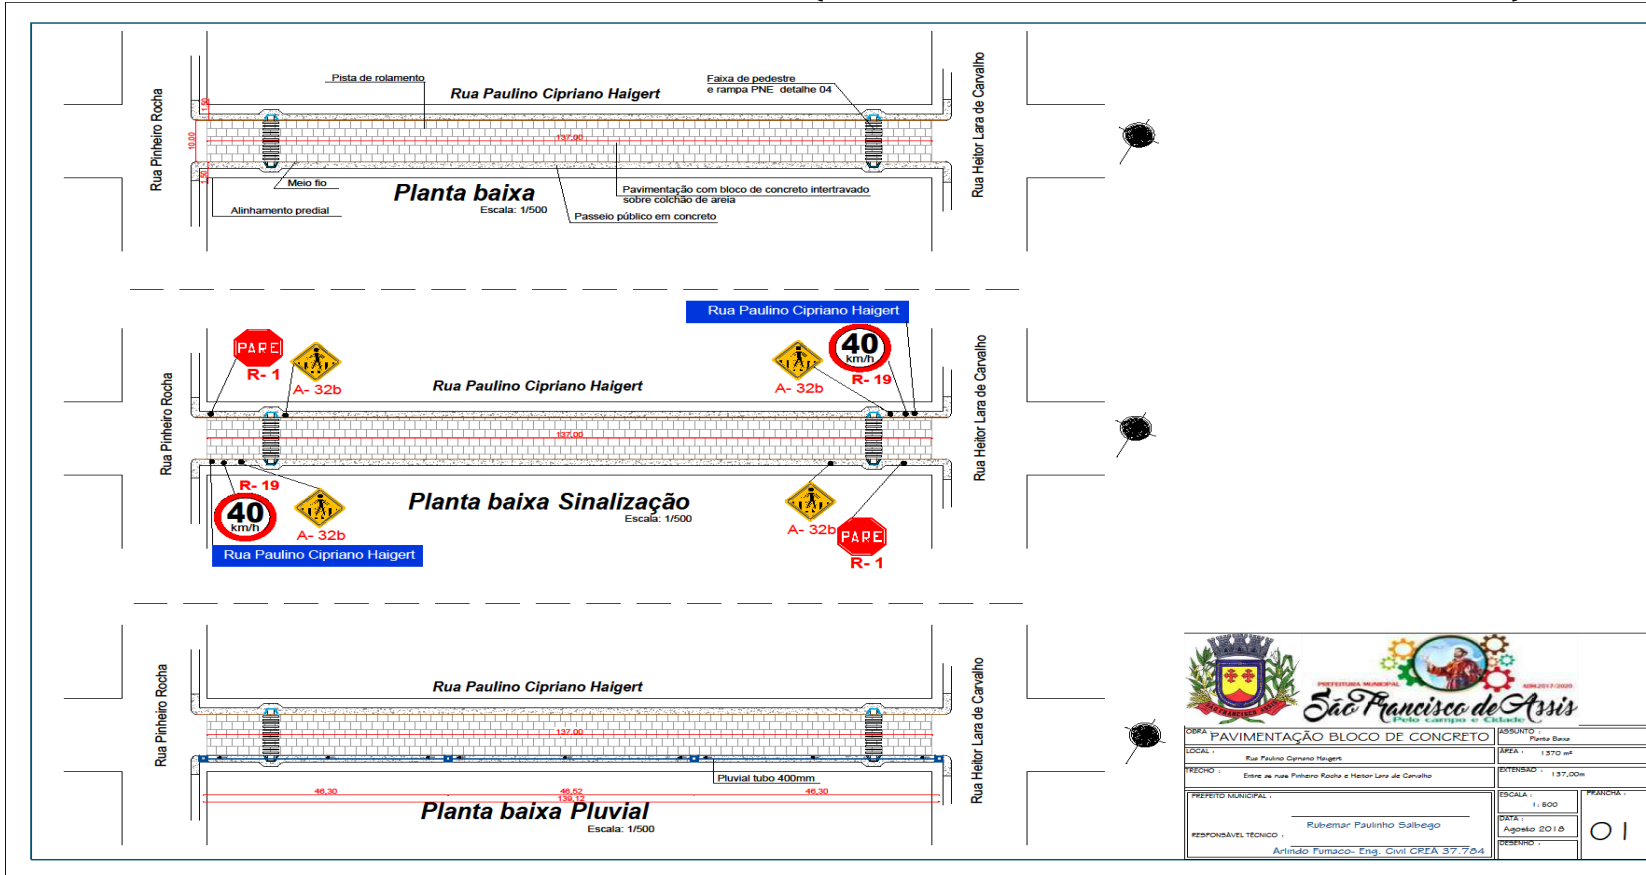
Rua Pinheiro Rocha

Pista de rolamento

Rua Paulino Cipriano Haigert

Faixa de pedestre
e rampa PNE detalhe 04

Rua Heitor Lara de Carvalho

1,50

10,00

1,50

137,00

Meio fio

Alinhamento predial

Planta baixa
Escala: 1/500

Pavimentação com bloco de concreto intertravado
sobre colchão de areia

Passeio público em concreto

Rua Paulino Cipriano Haigert

PARE

R- 1

A- 32b

40
km/h

R- 19

A- 32b

Rua Pinheiro Rocha

Rua Paulino Cipriano Haigert

Rua Heitor Lara de Carvalho

137,00

R- 19

40
km/h

A- 32b

Planta baixa Sinalização
Escala: 1/500

A- 32b

PARE

R- 1

Rua Paulino Cipriano Haigert

Rua Pinheiro Rocha

Rua Paulino Cipriano Haigert

Rua Heitor Lara de Carvalho

137,00

Pluvial tubo 400mm

46,30

46,52

139,12

46,30

Planta baixa Pluvial
Escala: 1/500

PREFEITURA MUNICIPAL

São Francisco de Assis
Pelo campo e Cidade

ADM 2017/2020

OBRA : PAVIMENTAÇÃO BLOCO DE CONCRETO

ASSUNTO : Planta Baixa

LOCAL : Rua Paulino Cipriano Haigert

ÁREA : 1370 m²

TRECHO : Entre as ruas Pinheiro Rocha e Heitor Lara de Carvalho

EXTENSÃO : 137,00m

PREFEITO MUNICIPAL :

Rubemar Paulinho Salbego

RESPONSÁVEL TÉCNICO :

Arlindo Fumaco- Eng. Civil CREA 37.784

ESCALA : 1:500

DATA : Agosto 2018

DESENHO :

PRANCHA :

01